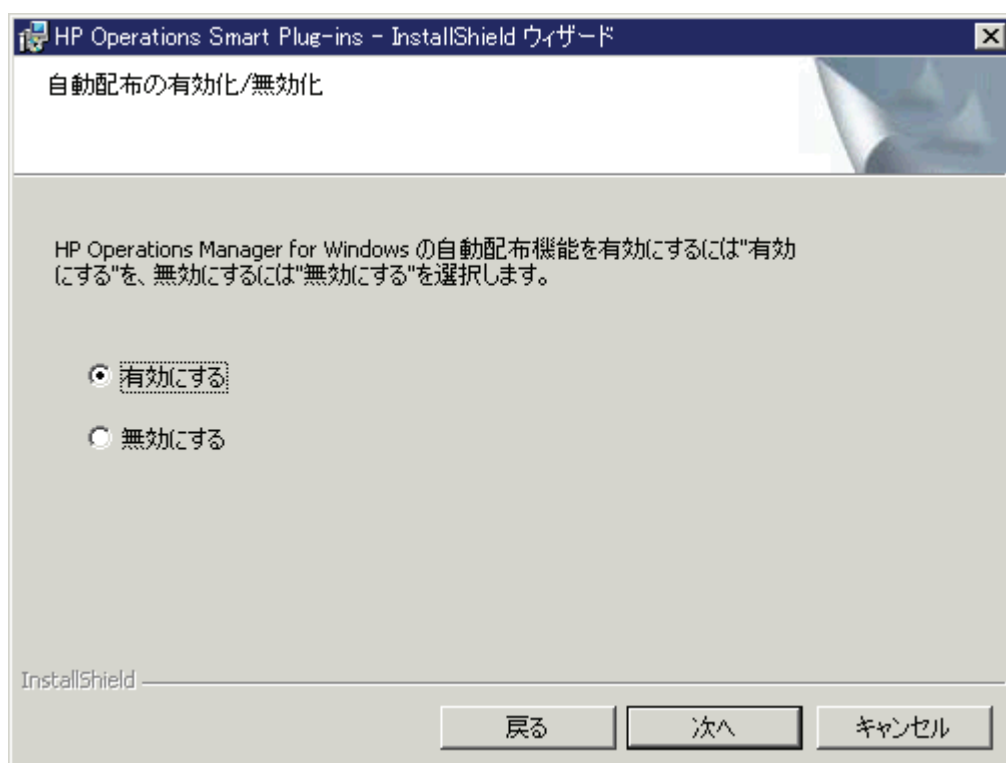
HP Operations Smart Plug-ins - InstallShield ウィザード

自動配布の有効化/無効化

HP Operations Manager for Windows の自動配布機能を有効にするには"有効にする"を、無効にするには"無効にする"を選択します。

有効にする

無効にする

InstallShield

戻る

次へ

キャンセル